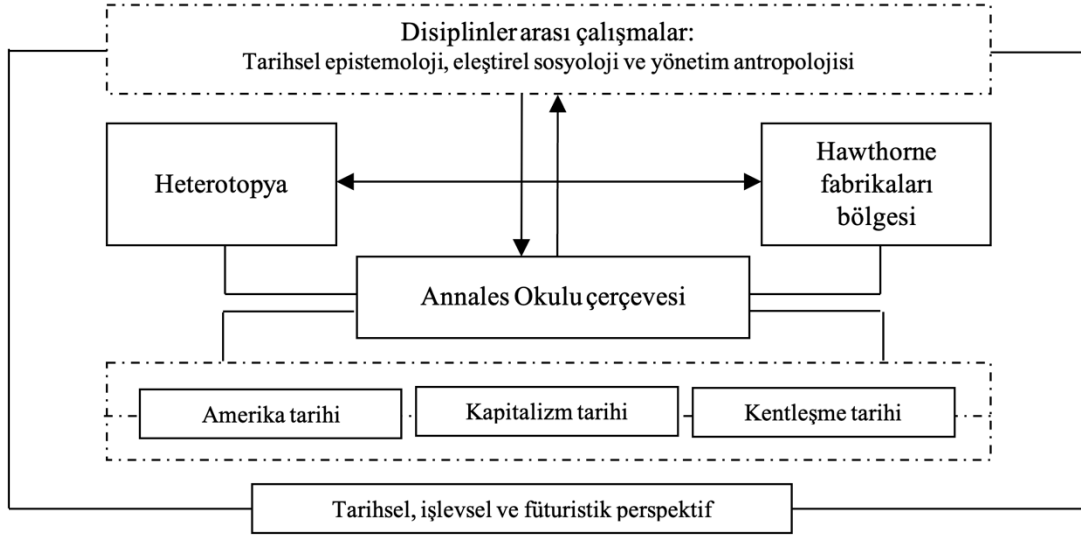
Disiplinler arası çalışmalar:
Tarihsel epistemoloji, eleştirel sosyoloji ve yönetim antropolojisi

Heterotopya

Hawthorne fabrikaları bölgesi

Annales Okulu çerçevesi

Amerika tarihi

Kapitalizm tarihi

Kentleşme tarihi

Tarihsel, işlevsel ve füturistik perspektif